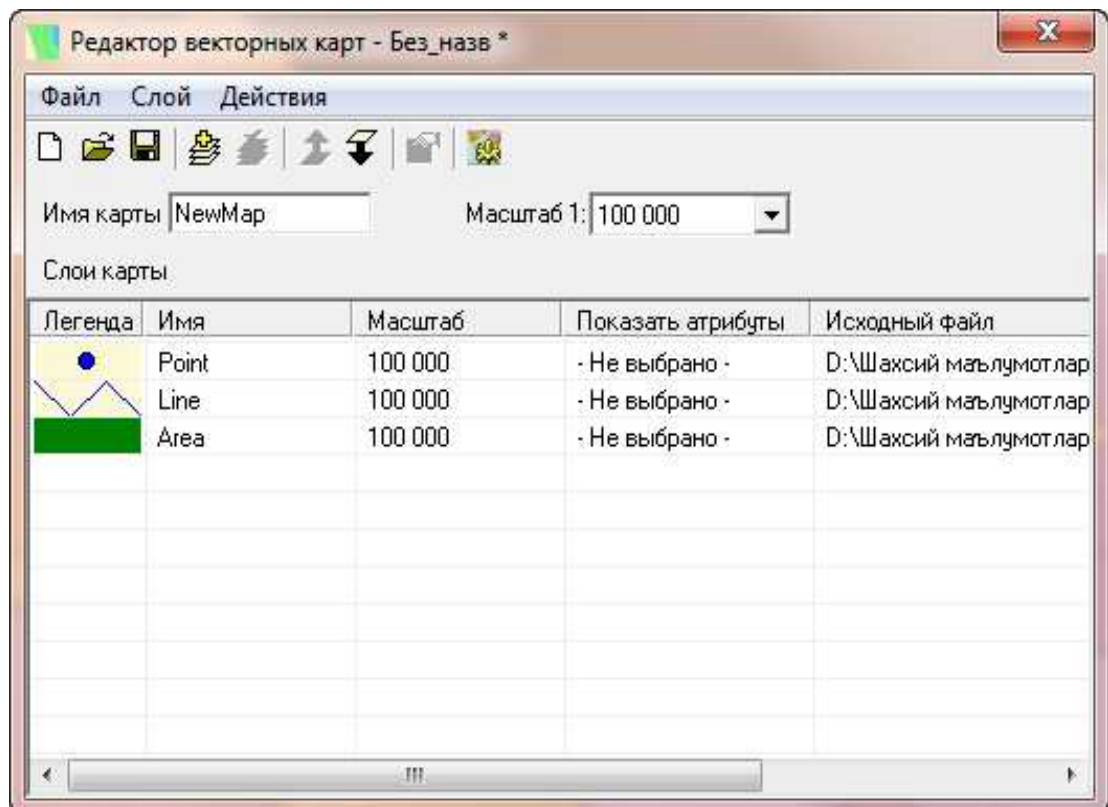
Редактор векторных карт - Без_назв *

Файл Слой Действия

Имя карты NewMap

Масштаб 1: 100 000

Слои карты

| Легенда | Имя | Масштаб | Показать атрибуты | Исходный файл |
|---|---|---|---|---|
| | Point | 100 000 | - Не выбрано - | D:\Шахсий маълумотлар |
| | Line | 100 000 | - Не выбрано - | D:\Шахсий маълумотлар |
| | Area | 100 000 | - Не выбрано - | D:\Шахсий маълумотлар |